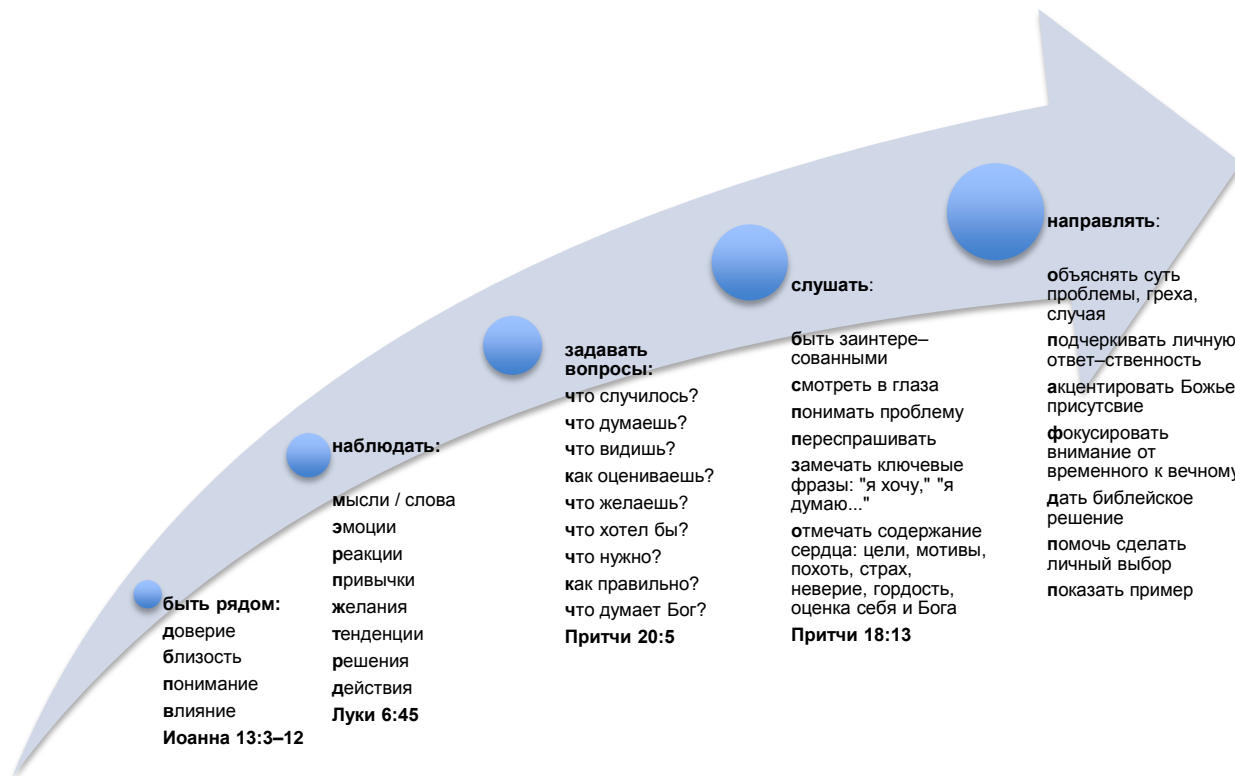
быть рядом:
доверие
близость
понимание
влияние
Иоанна 13:3–12

наблюдать:
мысли / слова
эмоции
реакции
привычки
желания
тенденции
решения
действия
Луки 6:45

задавать вопросы:
что случилось?
что думаешь?
что видишь?
как оцениваешь?
что желаешь?
что хотел бы?
что нужно?
как правильно?
что думает Бог?
Притчи 20:5

слушать:
быть заинтере–сованными
смотреть в глаза
понимать проблему
переспрашивать
замечать ключевые фразы: "я хочу," "я думаю..."
отмечать содержание сердца: цели, мотивы, похоть, страх, неверие, гордость, оценка себя и Бога
Притчи 18:13

направлять:
объяснять суть проблемы, греха, случая
подчеркивать личную ответ–ственность
акцентировать Божье присутсвие
фокусировать внимание от временного к вечному
дать библейское решение
помочь сделать личный выбор
показать пример